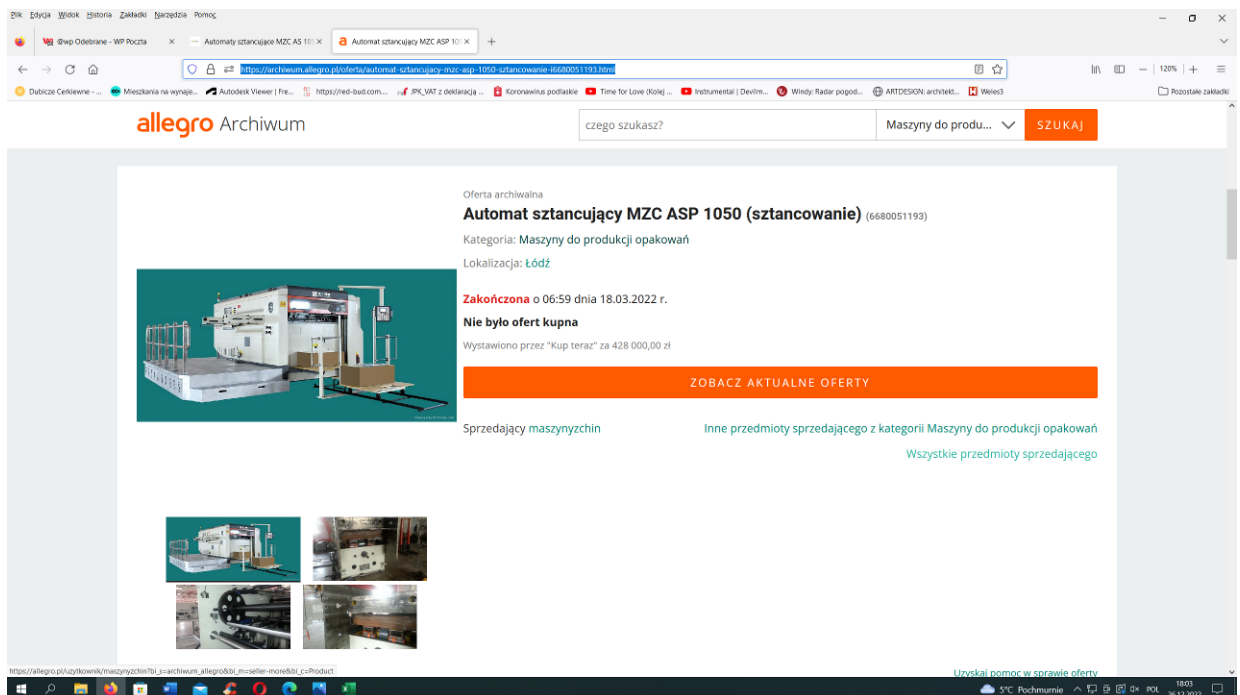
Plik Edycja Widok Historia Zakładki Narzędzia Pomoc

@wp Odebrane - WP Poczta ×
Automaty sztancujące MZC AS 10 ×
Automat sztancujący MZC ASP 10 ×
+

https://archiwum.allegro.pl/oferta/automat-sztancujacy-mzc-asp-1050-sztancowanie-i6680051193.html

120%

Dubicze Cerkiewne - ... Mieszkania na wynaje... Autodesk Viewer | Fre... https://red-bud.com.... JPK_VAT z deklaracją ... Koronawirus podlaskie Time for Love (Kolej ... Instrumental | Devilm... Windy: Radar pogod... ARTDESIGN: architekt... Weles3 Pozostałe zakładki

allegro Archiwum

czego szukasz?
Maszyny do produ...
SZUKAJ

Oferta archiwalna
Automat sztancujący MZC ASP 1050 (sztancowanie) (6680051193)

Kategoria: Maszyny do produkcji opakowań

Lokalizacja: Łódź

Zakończona o 06:59 dnia 18.03.2022 r.

Nie było ofert kupna

Wystawiono przez "Kup teraz" za 428 000,00 zł

ZOBACZ AKTUALNE OFERTY

Sprzedający maszynyzchin

Inne przedmioty sprzedającego z kategorii Maszyny do produkcji opakowań

Wszystkie przedmioty sprzedającego

https://allegro.pl/uzytkownik/maszynyzchin?bi_s=archiwum_allegro&bi_m=seller-more&bi_c=Product

Uzyskaj pomoc w sprawie oferty

5°C Pochmurnie POL 18:03